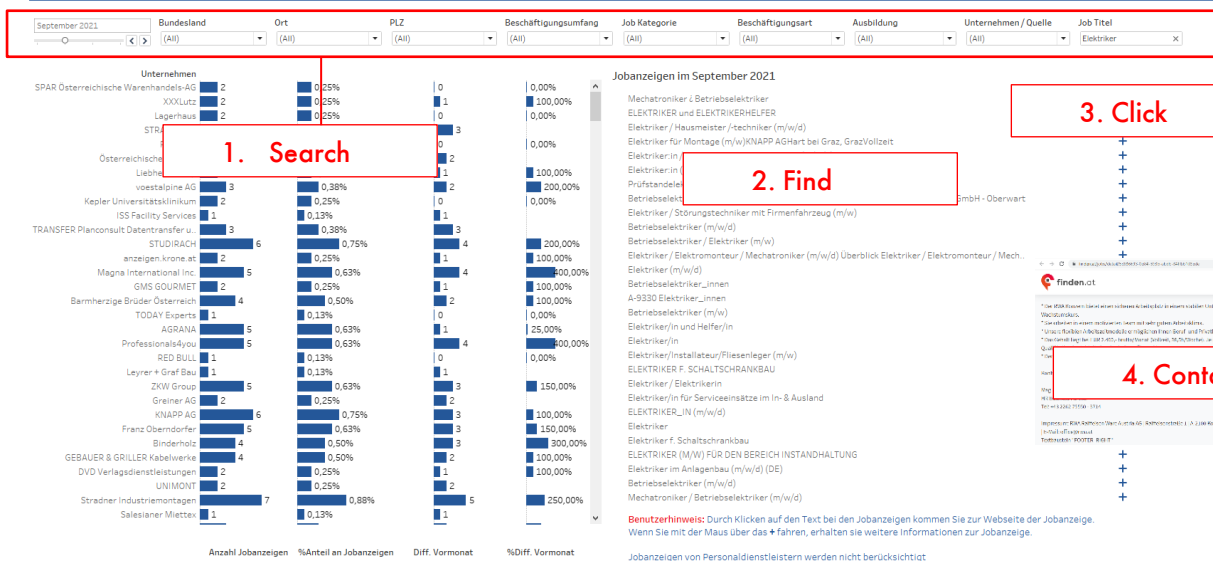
September 2021

| Bundesland | Ort | PLZ | Beschäftigungsumfang | Job Kategorie | Beschäftigungsart | Ausbildung | Unternehmen / Quelle | Job Titel |
|---|---|---|---|---|---|---|---|---|
| (All) | (All) | (All) | (All) | (All) | (All) | (All) | (All) | Elektriker |

1. Search

2. Find

3. Click

4. Conta

Unternehmen

| Unternehmen | Anzahl Jobanzeigen | %Anteil an Jobanzeigen | Diff. Vormonat | %Diff. Vormonat |
|---|---|---|---|---|
| SPAR Österreichische Warenhandels-AG | 2 | 0,25% | 0 | 0,00% |
| XXXLutz | 2 | 0,25% | 1 | 100,00% |
| Lagerhaus | 2 | 0,25% | 0 | 0,00% |
| STRA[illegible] | | | 3 | |
| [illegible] | | | 0 | 0,00% |
| Österreichische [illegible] | | | 2 | |
| Liebhe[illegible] | | | 1 | 100,00% |
| voestalpine AG | 3 | 0,38% | 2 | 200,00% |
| Kepler Universitätsklinikum | 2 | 0,25% | 0 | 0,00% |
| ISS Facility Services | 1 | 0,13% | 1 | |
| TRANSFER Planconsult Datentransfer u.. | 3 | 0,38% | 3 | |
| STUDIRACH | 6 | 0,75% | 4 | 200,00% |
| anzeigen.krone.at | 2 | 0,25% | 1 | 100,00% |
| Magna International Inc. | 5 | 0,63% | 4 | 400,00% |
| GMS GOURMET | 2 | 0,25% | 1 | 100,00% |
| Barmherzige Brüder Österreich | 4 | 0,50% | 2 | 100,00% |
| TODAY Experts | 1 | 0,13% | 0 | 0,00% |
| AGRANA | 5 | 0,63% | 1 | 25,00% |
| Professionals4you | 5 | 0,63% | 4 | 400,00% |
| RED BULL | 1 | 0,13% | 0 | 0,00% |
| Leyrer + Graf Bau | 1 | 0,13% | 1 | |
| ZKW Group | 5 | 0,63% | 3 | 150,00% |
| Greiner AG | 2 | 0,25% | 2 | |
| KNAPP AG | 6 | 0,75% | 3 | 100,00% |
| Franz Oberndorfer | 5 | 0,63% | 3 | 150,00% |
| Binderholz | 4 | 0,50% | 3 | 300,00% |
| GEBAUER & GRILLER Kabelwerke | 4 | 0,50% | 2 | 100,00% |
| DVD Verlagsdienstleistungen | 2 | 0,25% | 1 | 100,00% |
| UNIMONT | 2 | 0,25% | 2 | |
| Stradner Industriemontagen | 7 | 0,88% | 5 | 250,00% |
| Salesianer Miettex | 1 | 0,13% | 1 | |

Anzahl Jobanzeigen %Anteil an Jobanzeigen Diff. Vormonat %Diff. Vormonat

Jobanzeigen im September 2021

Mechatroniker / Betriebselektriker
ELEKTRIKER und ELEKTRIKERHELFER
Elektriker / Hausmeister /-techniker (m/w/d)
Elektriker für Montage (m/w)KNAPP AGHart bei Graz, GrazVollzeit
Elektriker:in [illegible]
Elektriker:in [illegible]
Prüfstandele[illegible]
Betriebselekt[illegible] GmbH - Oberwart
Elektriker / Störungstechniker mit Firmenfahrzeug (m/w)
Betriebselektriker (m/w)
Betriebselektriker / Elektriker (m/w)
Elektriker / Elektromonteur / Mechatroniker (m/w/d) Überblick Elektriker / Elektromonteur / Mech..
Elektriker (m/w/d)
Betriebselektriker_innen
A-9330 Elektriker_innen
Betriebselektriker (m/w)
Elektriker/in und Helfer/in
Elektriker/in
Elektriker/Installateur/Fliesenleger (m/w)
ELEKTRIKER F. SCHALTSCHRANKBAU
Elektriker / Elektrikerin
Elektriker/in für Serviceeinsätze im In- & Ausland
ELEKTRIKER_IN (m/w/d)
Elektriker
Elektriker f. Schaltschrankbau
ELEKTRIKER (M/W) FÜR DEN BEREICH INSTANDHALTUNG
Elektriker im Anlagenbau (m/w/d) (DE)
Betriebselektriker (m/w/d)
Mechatroniker / Betriebselektriker (m/w/d)

finden.at

Benutzerhinweis: Durch Klicken auf den Text bei den Jobanzeigen kommen Sie zur Webseite der Jobanzeige. Wenn Sie mit der Maus über das + fahren, erhalten sie weitere Informationen zur Jobanzeige.

Jobanzeigen von Personaldienstleistern werden nicht berücksichtigt